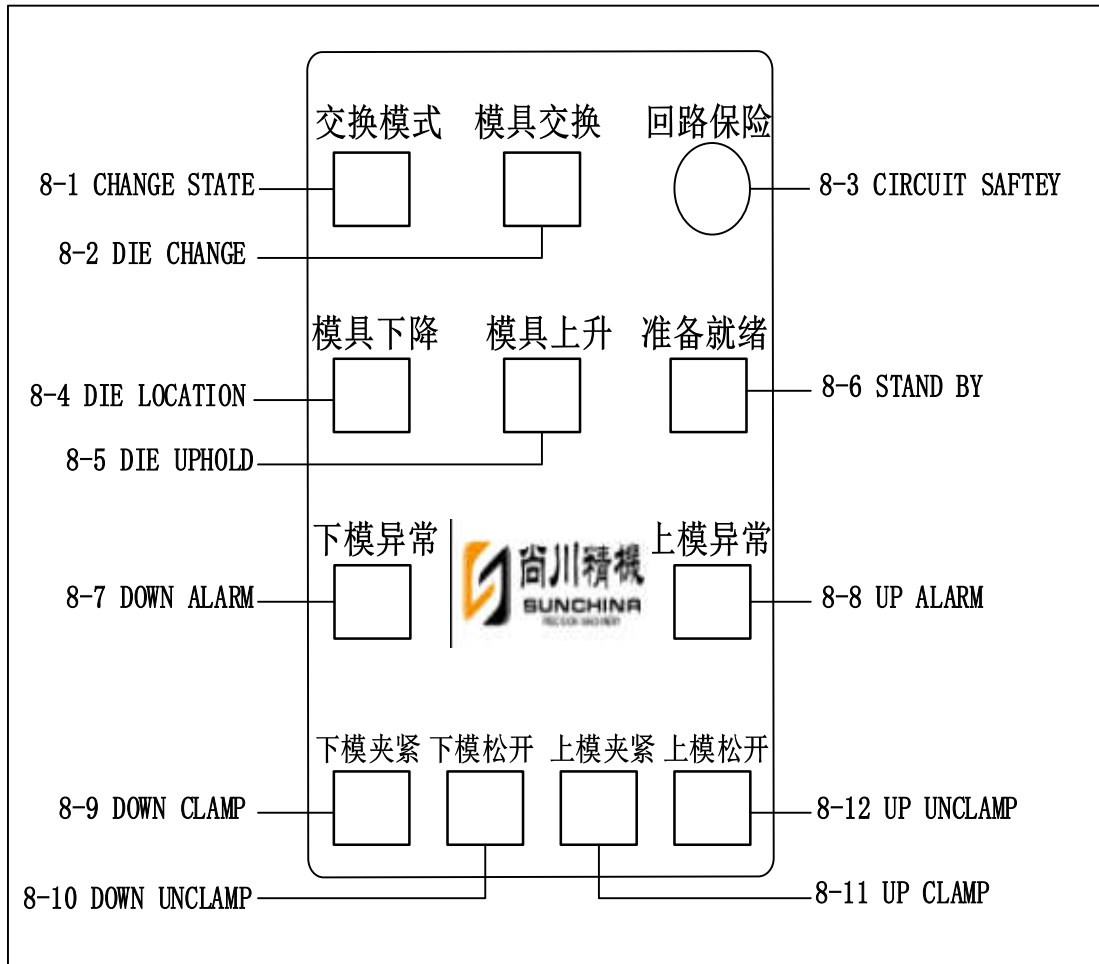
交换模式 模具交换 回路保险

8-1 CHANGE STATE

8-3 CIRCUIT SAFTEY

8-2 DIE CHANGE

模具下降 模具上升 准备就绪

8-4 DIE LOCATION

8-6 STAND BY

8-5 DIE UPHOLD

下模异常 上模异常

尚川精机
SUNCHINA
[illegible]

8-7 DOWN ALARM

8-8 UP ALARM

下模夹紧 下模松开 上模夹紧 上模松开

8-9 DOWN CLAMP

8-12 UP UNCLAMP

8-10 DOWN UNCLAMP

8-11 UP CLAMP